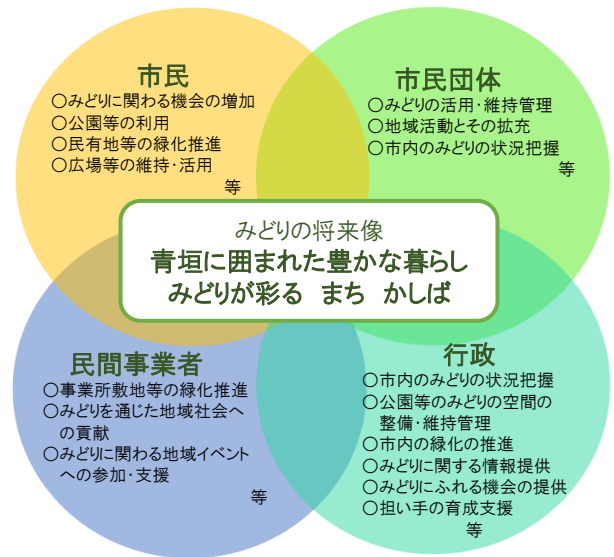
市民
○みどりに関わる機会の増加
○公園等の利用
○民有地等の緑化推進
○広場等の維持･活用
等

市民団体
○みどりの活用･維持管理
○地域活動とその拡充
○市内のみどりの状況把握
等

みどりの将来像
青垣に囲まれた豊かな暮らし
みどりが彩る　まち　かしば

民間事業者
○事業所敷地等の緑化推進
○みどりを通じた地域社会への貢献
○みどりに関わる地域イベントへの参加･支援
等

行政
○市内のみどりの状況把握
○公園等のみどりの空間の整備･維持管理
○市内の緑化の推進
○みどりに関する情報提供
○みどりにふれる機会の提供
○担い手の育成支援
等